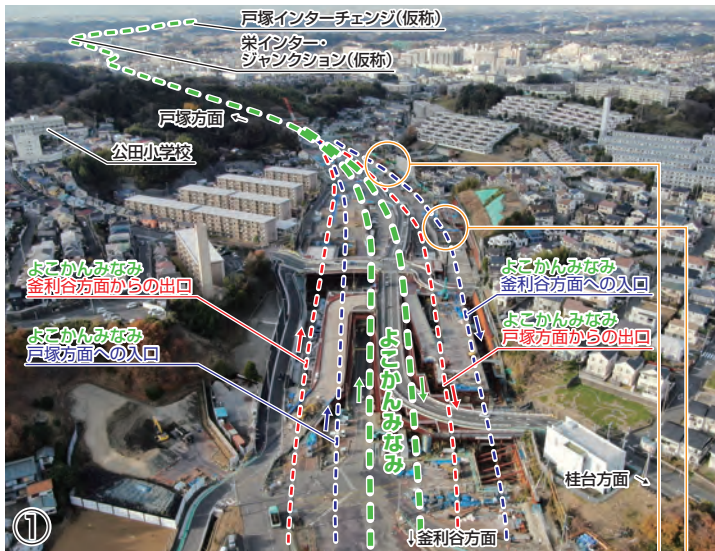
戸塚インターチェンジ(仮称)

栄インター・
ジャンクション(仮称)

戸塚方面 ←

公田小学校

よこかんみなみ
釜利谷方面からの出口

よこかんみなみ
戸塚方面への入口

よこかんみなみ
釜利谷方面への入口

よこかんみなみ
戸塚方面からの出口

よこかんみなみ

桂台方面 ↘

↓釜利谷方面

①